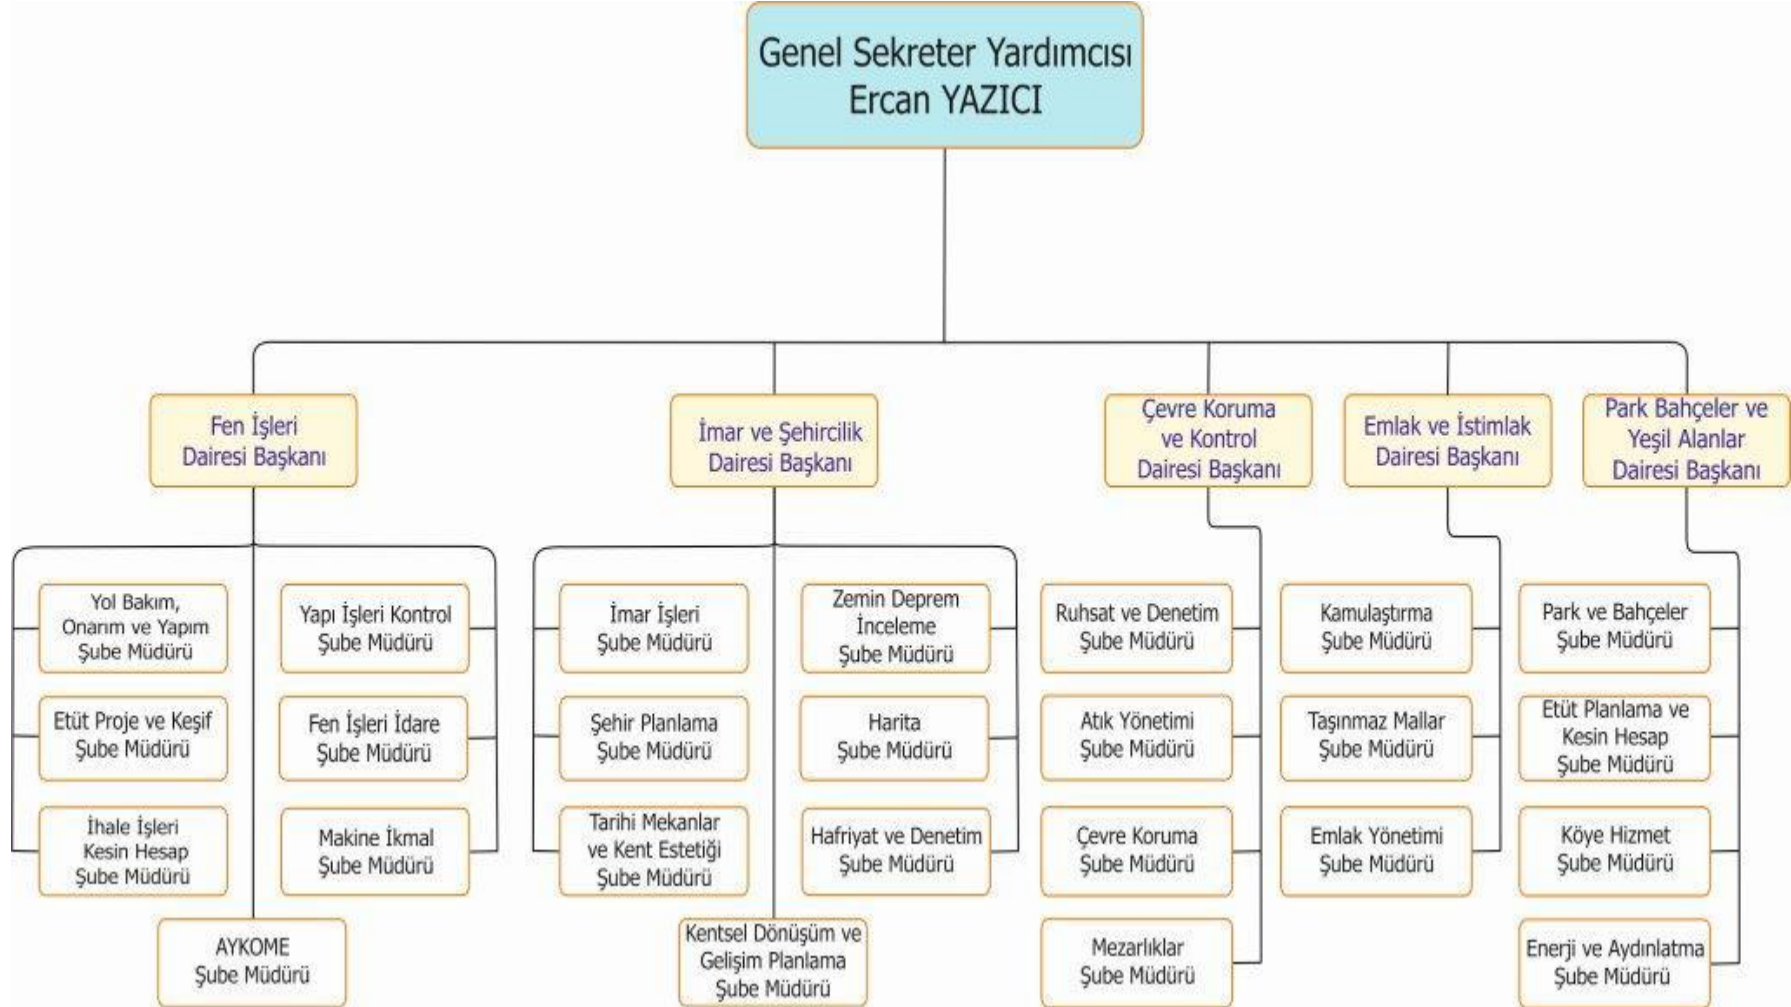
Genel Sekreter Yardımcısı
Ercan YAZICI

Fen İşleri Dairesi Başkanı

Yol Bakım, Onarım ve Yapım Şube Müdürü

Yapı İşleri Kontrol Şube Müdürü

Etüt Proje ve Keşif Şube Müdürü

Fen İşleri İdare Şube Müdürü

İhale İşleri Kesin Hesap Şube Müdürü

Makine İkmal Şube Müdürü

AYKOME Şube Müdürü

İmar ve Şehircilik Dairesi Başkanı

İmar İşleri Şube Müdürü

Zemin Deprem İnceleme Şube Müdürü

Şehir Planlama Şube Müdürü

Harita Şube Müdürü

Tarihi Mekanlar ve Kent Estetiği Şube Müdürü

Hafriyat ve Denetim Şube Müdürü

Kentsel Dönüşüm ve Gelişim Planlama Şube Müdürü

Çevre Koruma ve Kontrol Dairesi Başkanı

Ruhsat ve Denetim Şube Müdürü

Atık Yönetimi Şube Müdürü

Çevre Koruma Şube Müdürü

Mezarlıklar Şube Müdürü

Emlak ve İstimlak Dairesi Başkanı

Kamulaştırma Şube Müdürü

Taşınmaz Mallar Şube Müdürü

Emlak Yönetimi Şube Müdürü

Park Bahçeler ve Yeşil Alanlar Dairesi Başkanı

Park ve Bahçeler Şube Müdürü

Etüt Planlama ve Kesin Hesap Şube Müdürü

Köye Hizmet Şube Müdürü

Enerji ve Aydınlatma Şube Müdürü